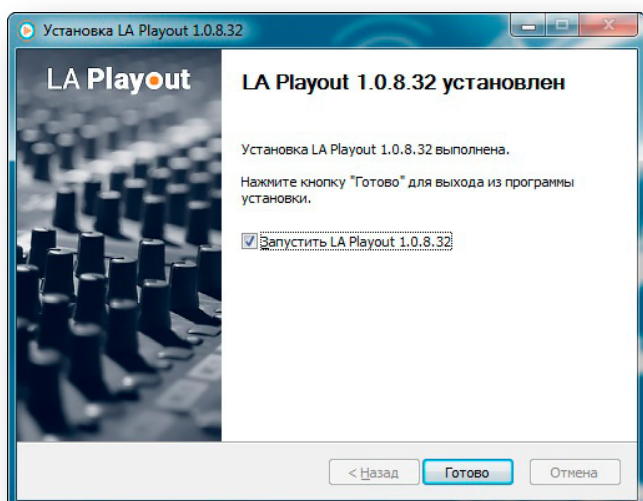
Установка LA Playout 1.0.8.32

LA Playout

LA Playout 1.0.8.32 установлен

Установка LA Playout 1.0.8.32 выполнена.

Нажмите кнопку "Готово" для выхода из программы установки.

Запустить LA Playout 1.0.8.32

< Назад

Готово

Отмена